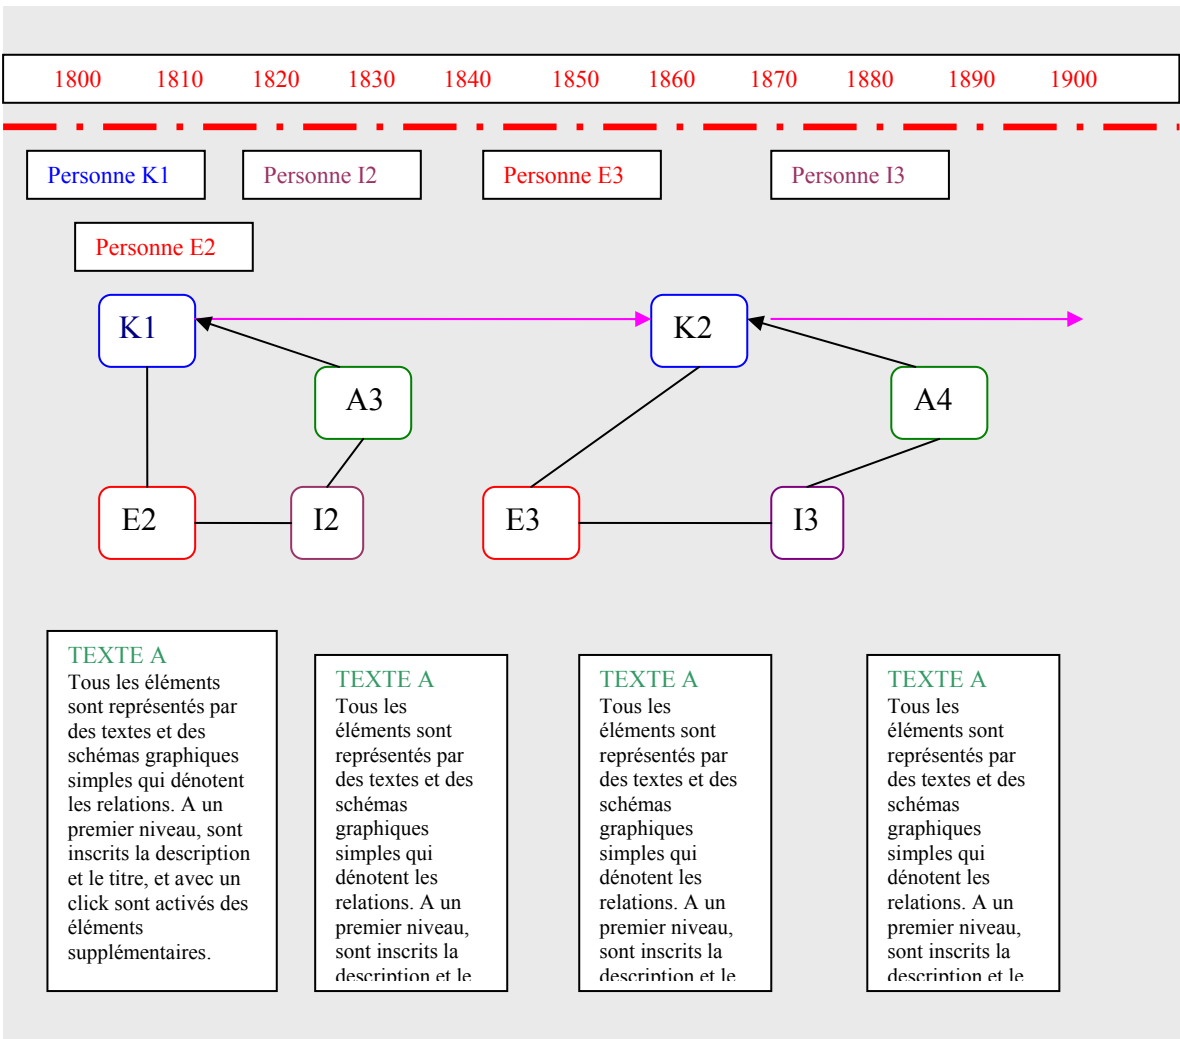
1800 1810 1820 1830 1840 1850 1860 1870 1880 1890 1900

Personne K1

Personne I2

Personne E3

Personne I3

Personne E2

K1

K2

A3

A4

E2

I2

E3

I3

TEXTE A
Tous les éléments sont représentés par des textes et des schémas graphiques simples qui dénotent les relations. A un premier niveau, sont inscrits la description et le titre, et avec un click sont activés des éléments supplémentaires.

TEXTE A
Tous les éléments sont représentés par des textes et des schémas graphiques simples qui dénotent les relations. A un premier niveau, sont inscrits la description et le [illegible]

TEXTE A
Tous les éléments sont représentés par des textes et des schémas graphiques simples qui dénotent les relations. A un premier niveau, sont inscrits la description et le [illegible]

TEXTE A
Tous les éléments sont représentés par des textes et des schémas graphiques simples qui dénotent les relations. A un premier niveau, sont inscrits la description et le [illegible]